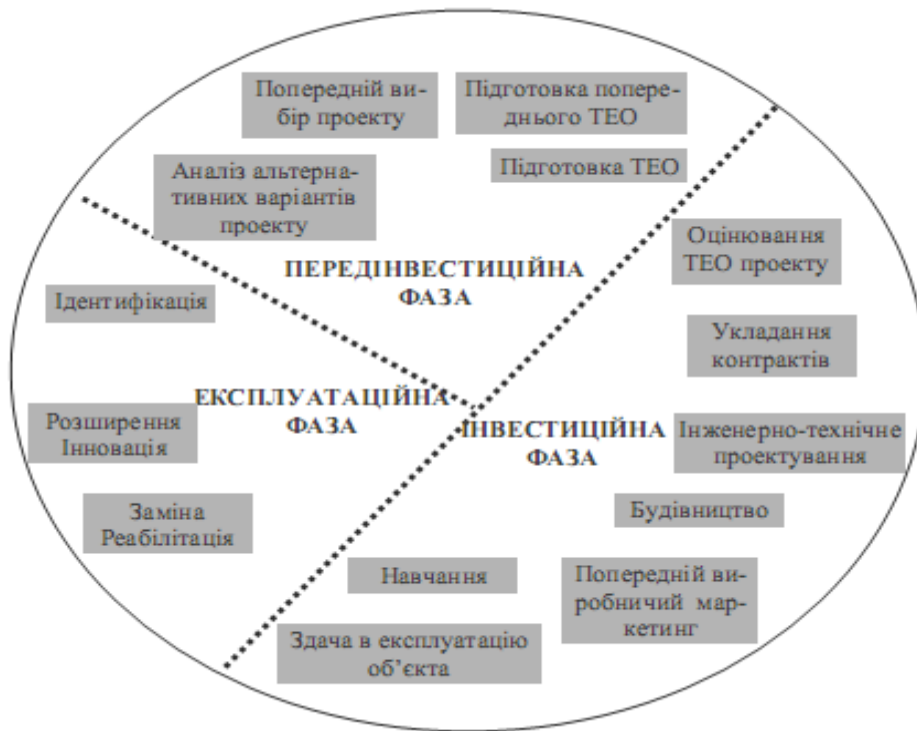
Попередній вибір проекту

Підготовка попереднього ТЕО

Підготовка ТЕО

Аналіз альтернативних варіантів проекту

ПЕРЕДІНВЕСТИЦІЙНА ФАЗА

Оцінювання ТЕО проекту

Ідентифікація

Укладання контрактів

ЕКСПЛУАТАЦІЙНА ФАЗА

Розширення Інновація

ІНВЕСТИЦІЙНА ФАЗА

Інженерно-технічне проектування

Заміна Реабілітація

Будівництво

Навчання

Попередній виробничий маркетинг

Здача в експлуатацію об'єкта